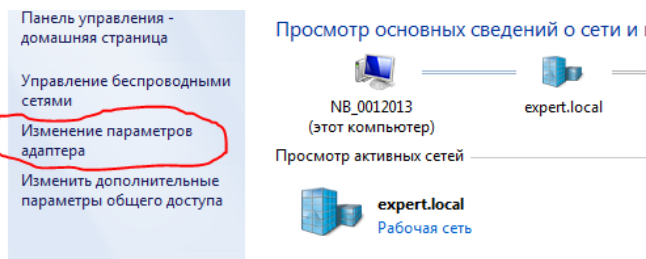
Панель управления - домашняя страница

Управление беспроводными сетями

Изменение параметров адаптера

Изменить дополнительные параметры общего доступа

Просмотр основных сведений о сети и н

NB_0012013
(этот компьютер)

expert.local

Просмотр активных сетей

expert.local
Рабочая сеть